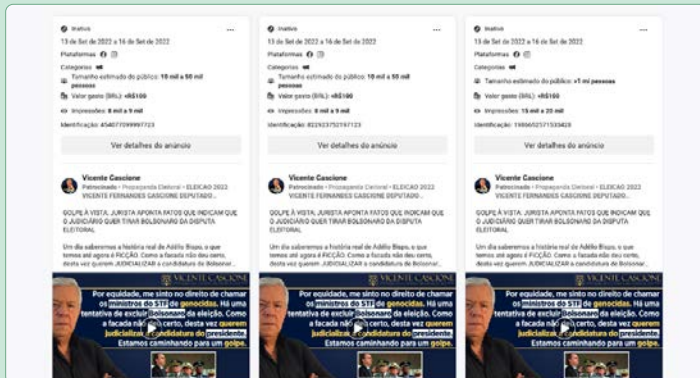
Inativo
13 de Set de 2022 a 16 de Set de 2022
Plataformas
Categorias
Tamanho estimado do público: 10 mil a 50 mil pessoas
Valor gasto (BRL): <R$100
Impressões: 8 mil a 9 mil
Identificação: 454077099997723

Ver detalhes do anúncio

Vicente Cascione
Patrocinado · Propaganda Eleitoral • ELEICAO 2022 VICENTE FERNANDES CASCIONE DEPUTADO...

GOLPE À VISTA. JURISTA APONTA FATOS QUE INDICAM QUE O JUDICIÁRIO QUER TIRAR BOLSONARO DA DISPUTA ELEITORAL

Um dia saberemos a história real de Adélio Bispo, o que temos até agora é FICÇÃO. Como a facada não deu certo, desta vez querem JUDICIALIZAR a candidatura de Bolsonaro...

VICENTE CASCIONE
Por equidade, me sinto no direito de chamar os ministros do STF de genocidas. Há uma tentativa de excluir Bolsonaro da eleição. Como a facada não deu certo, desta vez querem judicializar a candidatura do presidente. Estamos caminhando para um golpe.

Inativo
13 de Set de 2022 a 16 de Set de 2022
Plataformas
Categorias
Tamanho estimado do público: 10 mil a 50 mil pessoas
Valor gasto (BRL): <R$100
Impressões: 8 mil a 9 mil
Identificação: 822923752197123

Ver detalhes do anúncio

Vicente Cascione
Patrocinado · Propaganda Eleitoral • ELEICAO 2022 VICENTE FERNANDES CASCIONE DEPUTADO...

GOLPE À VISTA. JURISTA APONTA FATOS QUE INDICAM QUE O JUDICIÁRIO QUER TIRAR BOLSONARO DA DISPUTA ELEITORAL

Um dia saberemos a história real de Adélio Bispo, o que temos até agora é FICÇÃO. Como a facada não deu certo, desta vez querem JUDICIALIZAR a candidatura de Bolsonaro...

VICENTE CASCIONE
Por equidade, me sinto no direito de chamar os ministros do STF de genocidas. Há uma tentativa de excluir Bolsonaro da eleição. Como a facada não deu certo, desta vez querem judicializar a candidatura do presidente. Estamos caminhando para um golpe.

Inativo
13 de Set de 2022 a 16 de Set de 2022
Plataformas
Categorias
Tamanho estimado do público: >1 mi pessoas
Valor gasto (BRL): <R$100
Impressões: 15 mil a 20 mil
Identificação: 1986652571533429

Ver detalhes do anúncio

Vicente Cascione
Patrocinado · Propaganda Eleitoral • ELEICAO 2022 VICENTE FERNANDES CASCIONE DEPUTADO...

GOLPE À VISTA. JURISTA APONTA FATOS QUE INDICAM QUE O JUDICIÁRIO QUER TIRAR BOLSONARO DA DISPUTA ELEITORAL

Um dia saberemos a história real de Adélio Bispo, o que temos até agora é FICÇÃO. Como a facada não deu certo, desta vez querem JUDICIALIZAR a candidatura de Bolsonaro...

VICENTE CASCIONE
Por equidade, me sinto no direito de chamar os ministros do STF de genocidas. Há uma tentativa de excluir Bolsonaro da eleição. Como a facada não deu certo, desta vez querem judicializar a candidatura do presidente. Estamos caminhando para um golpe.